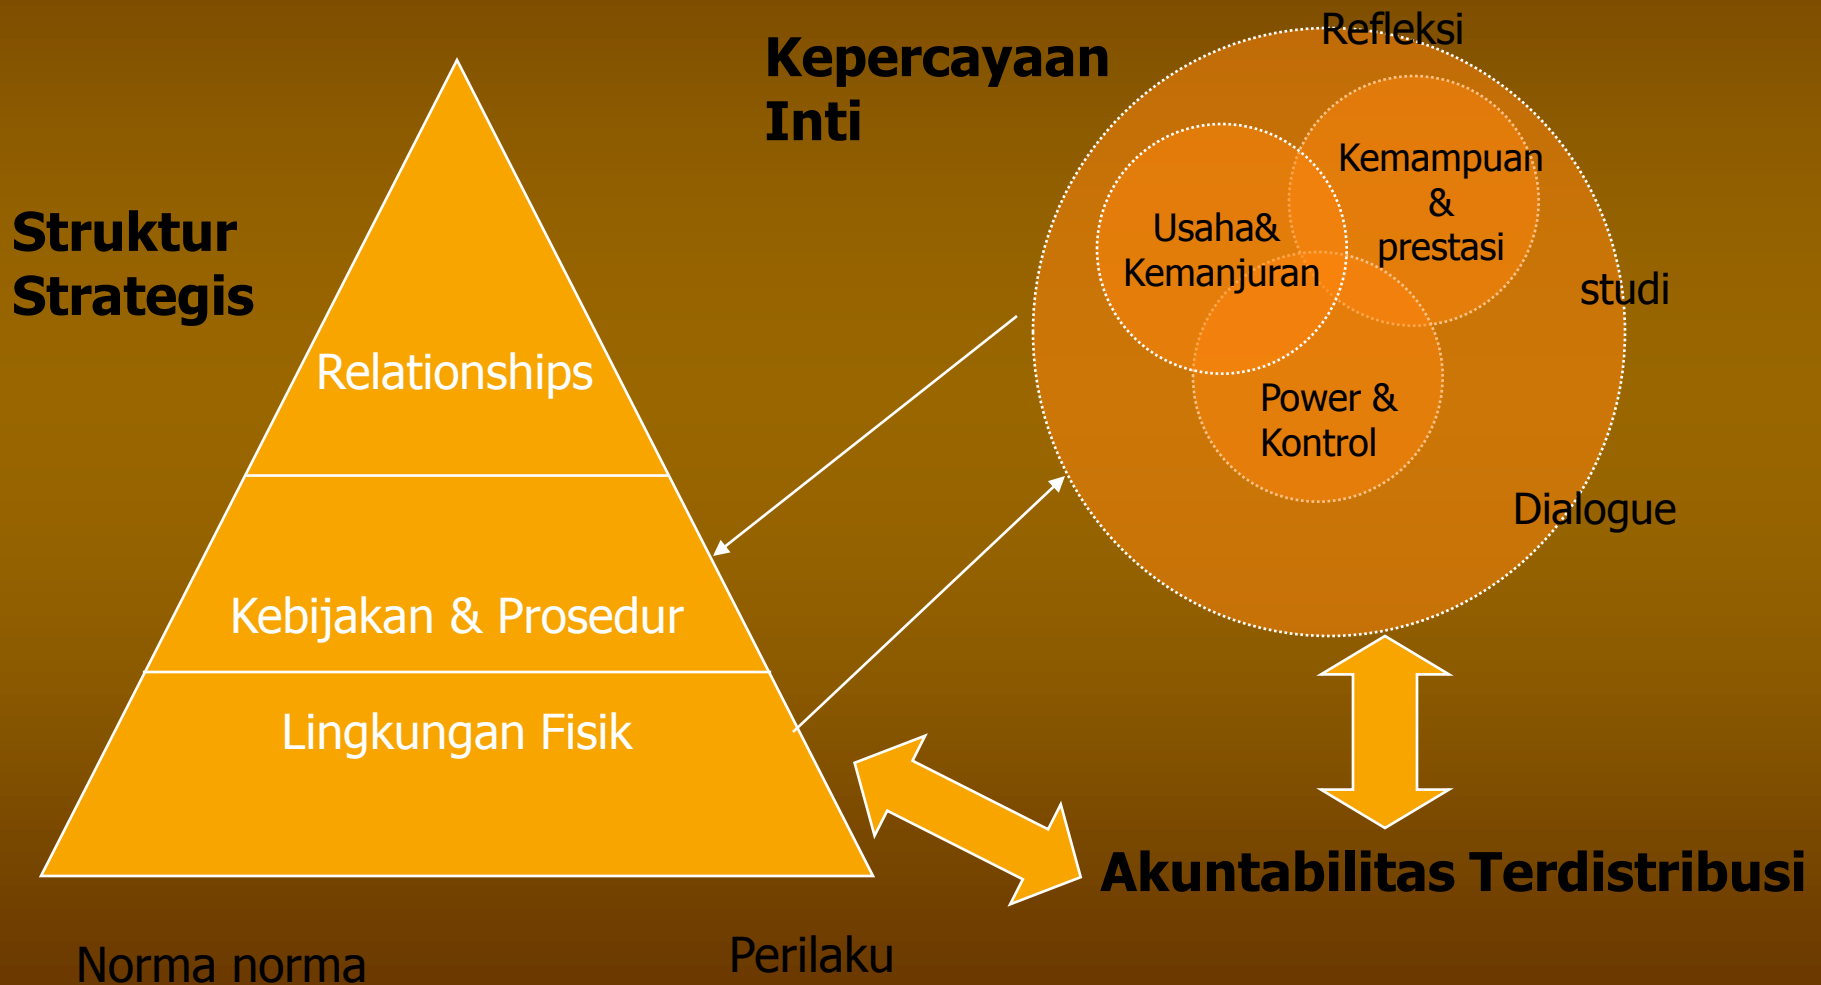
Kepercayaan Inti

Refleksi

Struktur Strategis

Usaha& Kemanjuran

Kemampuan & prestasi

studi

Power & Kontrol

Dialogue

Relationships

Kebijakan & Prosedur

Lingkungan Fisik

Akuntabilitas Terdistribusi

Norma norma

Perilaku